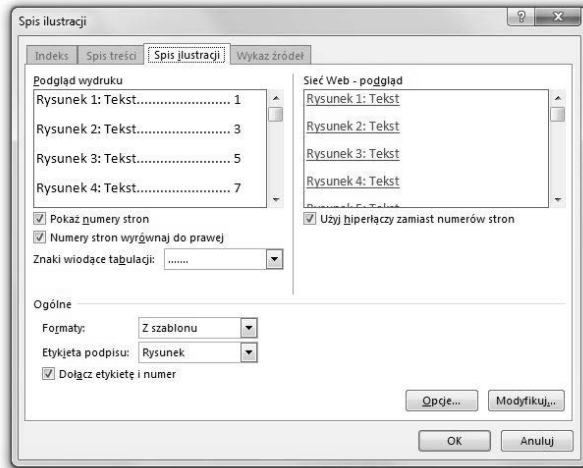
Spis ilustracji

Indeks | Spis treści | Spis ilustracji | Wykaz źródeł

Podgląd wydruku

Rysunek 1: Tekst........................ 1

Rysunek 2: Tekst........................ 3

Rysunek 3: Tekst........................ 5

Rysunek 4: Tekst........................ 7

Pokaż numery stron

Numery stron wyrównaj do prawej

Znaki wiodące tabulacji: .......

Sieć Web - podgląd

Rysunek 1: Tekst

Rysunek 2: Tekst

Rysunek 3: Tekst

Rysunek 4: Tekst

Użyj hiperłączy zamiast numerów stron

Ogólne

Formaty: Z szablonu

Etykieta podpisu: Rysunek

Dołącz etykietę i numer

Opcje...

Modyfikuj...

OK

Anuluj